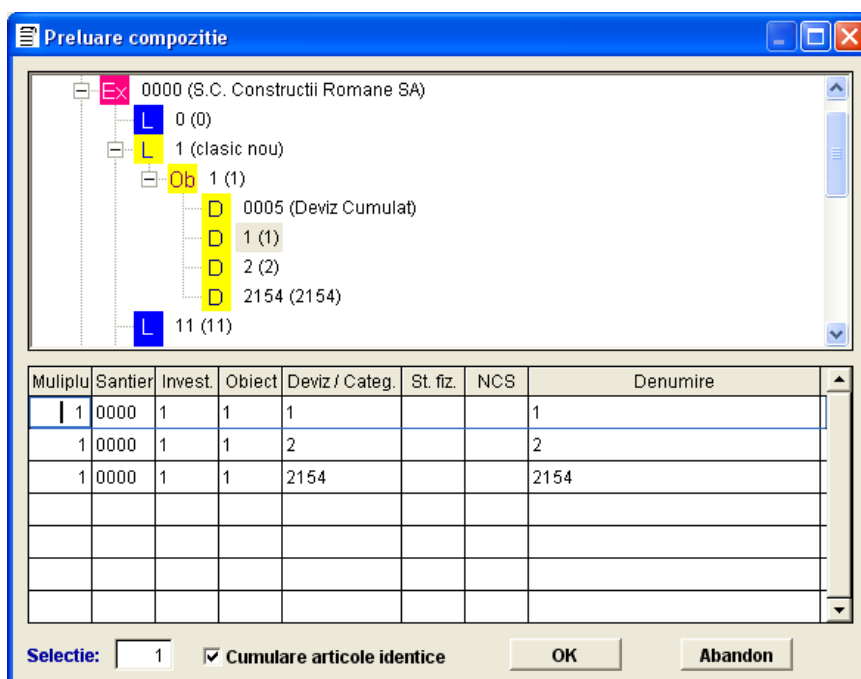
Preluare compozitie

Ex 0000 (S.C. Constructii Romane SA)
L 0 (0)
L 1 (clasic nou)
Ob 1 (1)
D 0005 (Deviz Cumulat)
D 1 (1)
D 2 (2)
D 2154 (2154)
L 11 (11)

| Muliplu | Santier | Invest. | Obiect | Deviz / Categ. | St. fiz. | NCS | Denumire |
|---|---|---|---|---|---|---|---|
| 1 | 0000 | 1 | 1 | 1 | | | 1 |
| 1 | 0000 | 1 | 1 | 2 | | | 2 |
| 1 | 0000 | 1 | 1 | 2154 | | | 2154 |
| | | | | | | | |
| | | | | | | | |
| | | | | | | | |
| | | | | | | | |

Selectie: 1
Cumulare articole identice
OK
Abandon